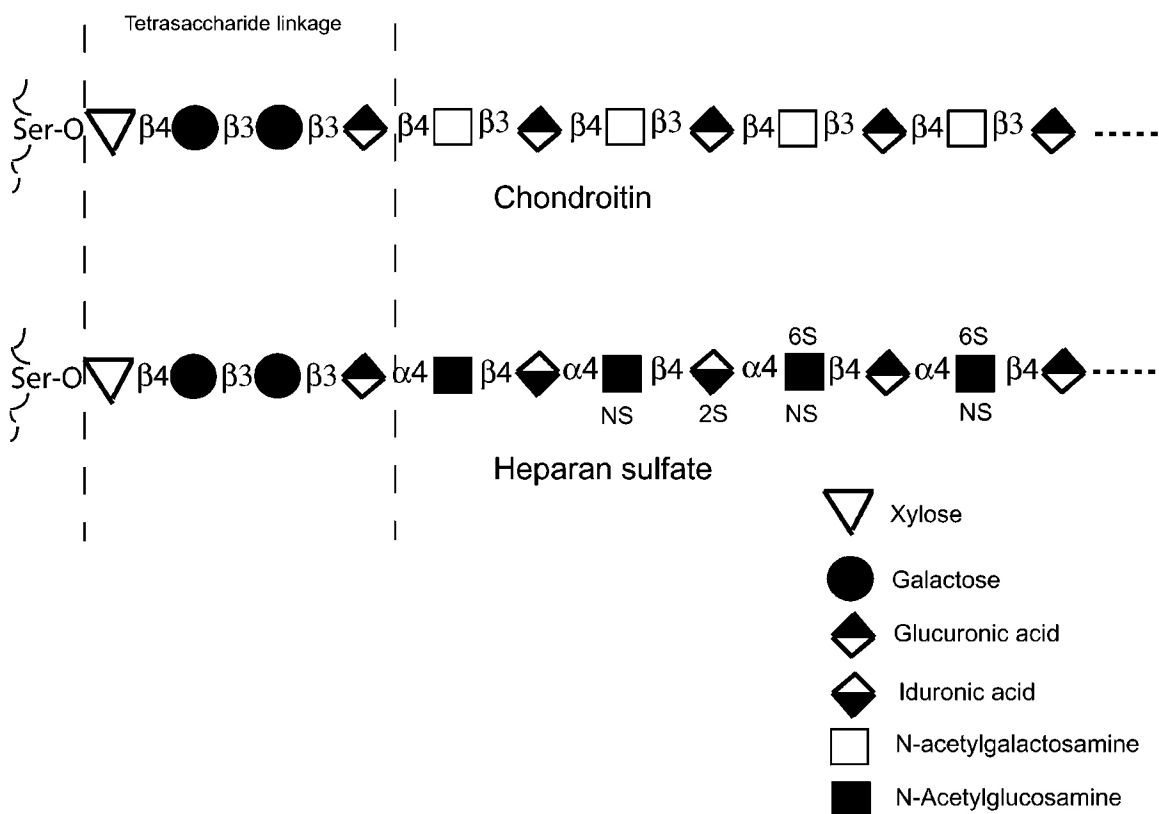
Tetrasaccharide linkage

Ser-O β4 β3 β3 β4 β3 β4 β3 β4 β3 β4 β3

Chondroitin

Ser-O β4 β3 β3 α4 β4 α4 β4 α4 β4 α4 β4

NS 2S 6S NS 6S NS

Heparan sulfate

Xylose

Galactose

Glucuronic acid

Iduronic acid

N-acetylgalactosamine

N-Acetylglucosamine